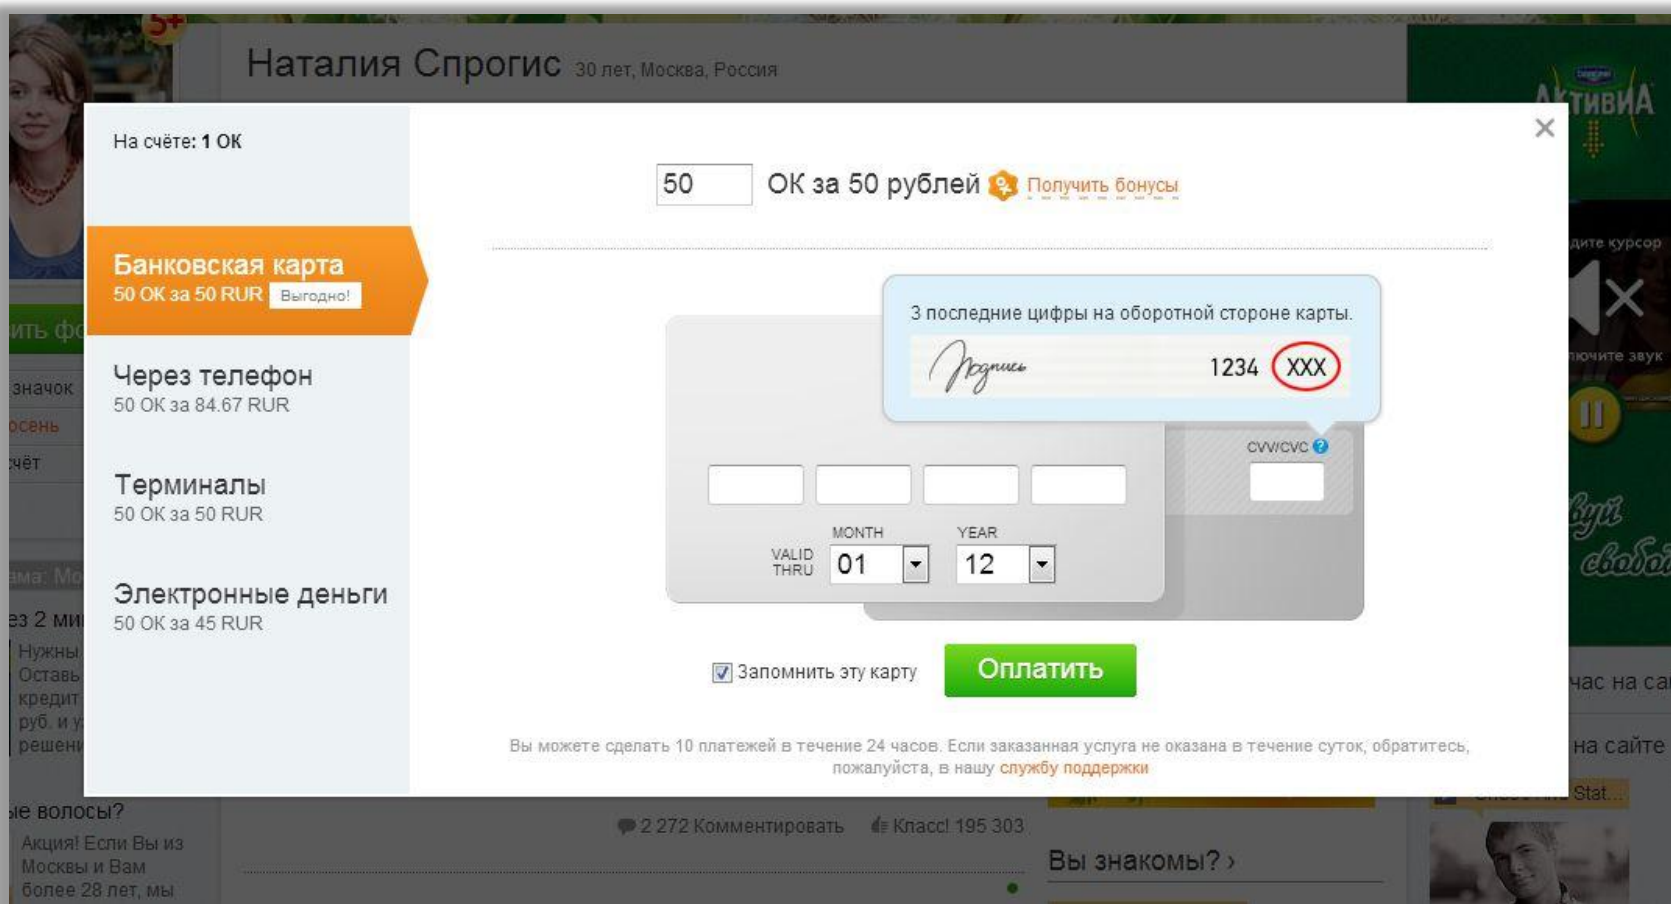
5+

Наталия Спрогис 30 лет, Москва, Россия

АКТИВИА

×

На счёте: 1 ОК

50 ОК за 50 рублей Получить бонусы

Банковская карта
50 ОК за 50 RUR Выгодно!

Через телефон
50 ОК за 84.67 RUR

Терминалы
50 ОК за 50 RUR

Электронные деньги
50 ОК за 45 RUR

3 последние цифры на оборотной стороне карты.

Подпись 1234 XXX

CVV/CVC

VALID THRU MONTH 01 YEAR 12

Запомнить эту карту Оплатить

Вы можете сделать 10 платежей в течение 24 часов. Если заказанная услуга не оказана в течение суток, обратитесь, пожалуйста, в нашу службу поддержки

ить фо
значок
осень
чёт
ема: Мо
ез 2 ми
Нужны
Оставь
кредит
руб. и у
решени
ые волосы?
Акция! Если Вы из Москвы и Вам более 28 лет, мы

2 272 Комментировать Класс! 195 303

Вы знакомы? ›

дите курсор
ючите звук
час на са
на сайте
Stat...